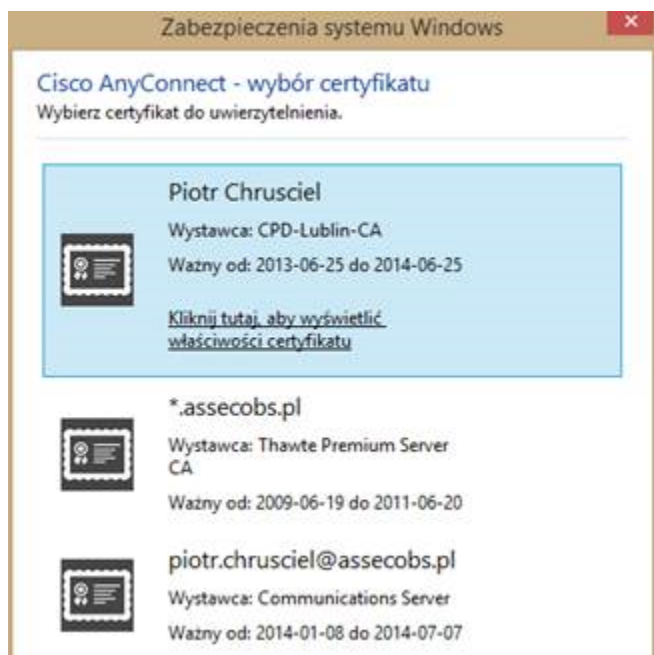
Zabezpieczenia systemu Windows

Cisco AnyConnect - wybór certyfikatu
Wybierz certyfikat do uwierzytelnienia.

Piotr Chrusciel
Wystawca: CPD-Lublin-CA
Ważny od: 2013-06-25 do 2014-06-25
Kliknij tutaj, aby wyświetlić właściwości certyfikatu

*.assecobs.pl
Wystawca: Thawte Premium Server CA
Ważny od: 2009-06-19 do 2011-06-20

piotr.chrusciel@assecobs.pl
Wystawca: Communications Server
Ważny od: 2014-01-08 do 2014-07-07